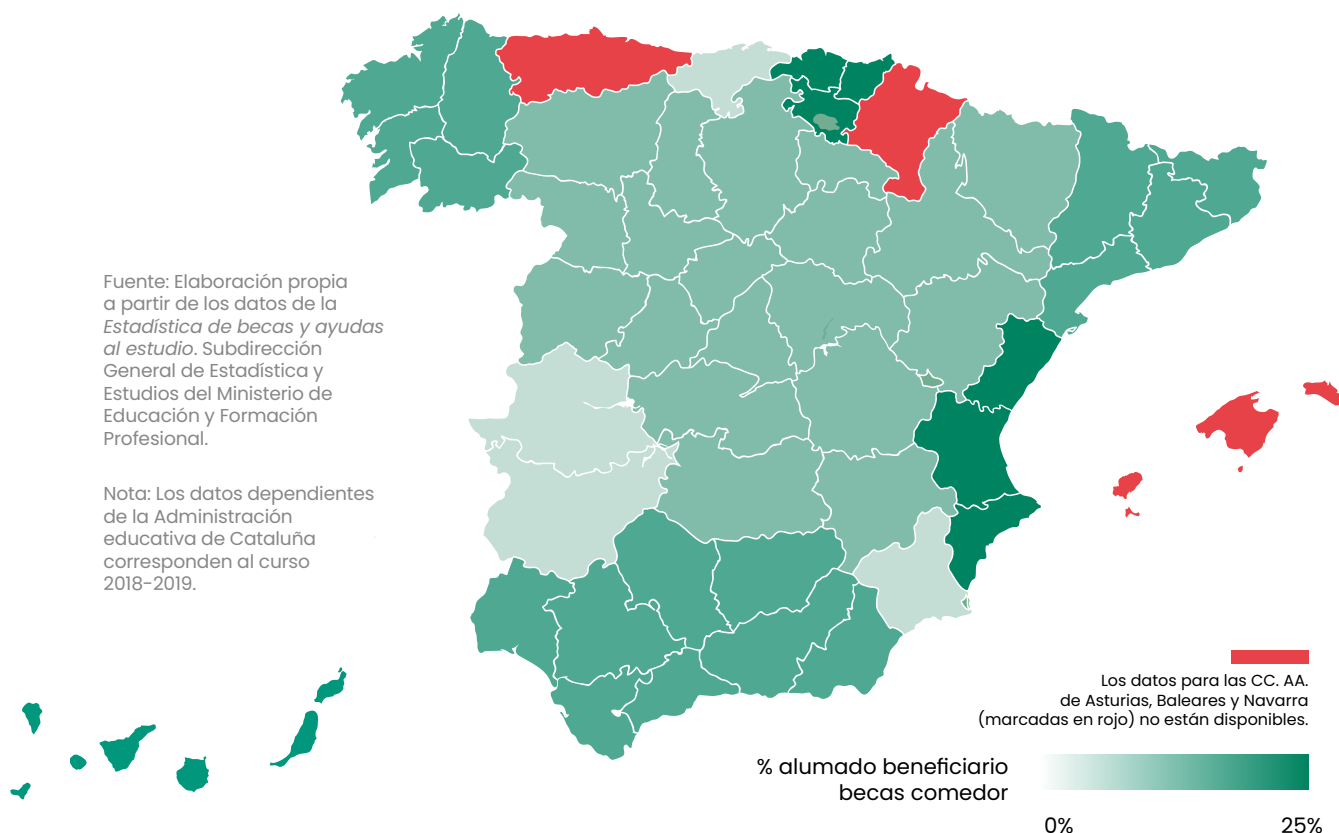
Fuente: Elaboración propia a partir de los datos de la *Estadística de becas y ayudas al estudio*. Subdirección General de Estadística y Estudios del Ministerio de Educación y Formación Profesional.

Nota: Los datos dependientes de la Administración educativa de Cataluña corresponden al curso 2018-2019.

Los datos para las CC. AA. de Asturias, Baleares y Navarra (marcadas en rojo) no están disponibles.

% alumado beneficiario becas comedor

0%

25%